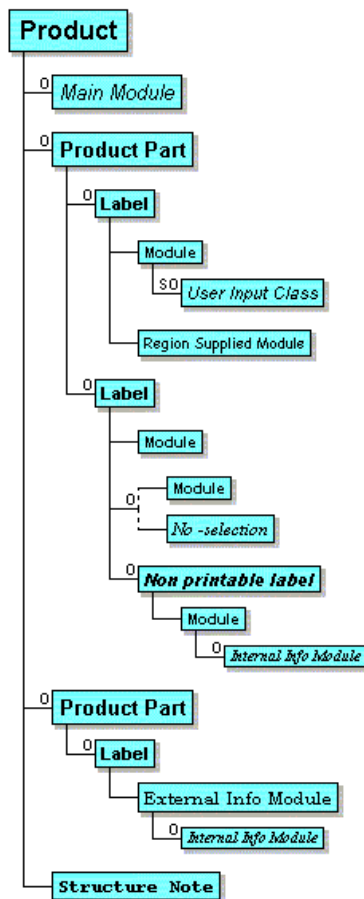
Product

0 Main Module

0 Product Part

0 Label

Module

SO User Input Class

Region Supplied Module

0 Label

Module

0

Module

No -selection

0 Non printable label

Module

0 Internal Info Module

0 Product Part

0 Label

External Info Module

0 Internal Info Module

Structure Note